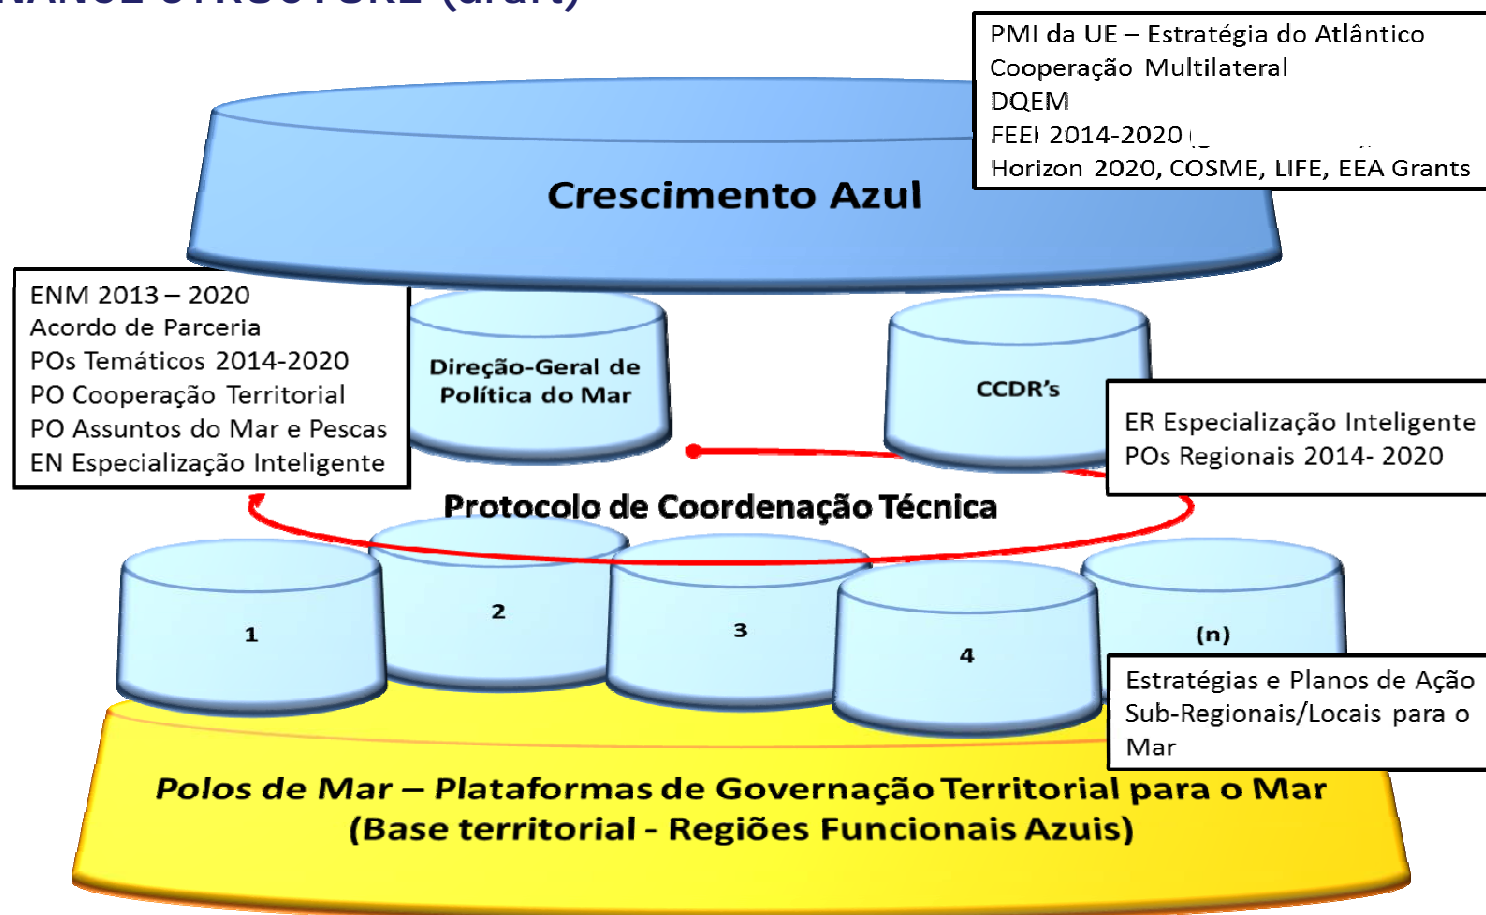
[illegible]ANCE STRUCTURE (draft)

PMI da UE – Estratégia do Atlântico
Cooperação Multilateral
DQEM
FEEI 2014-2020 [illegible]
Horizon 2020, COSME, LIFE, EEA Grants

Crescimento Azul

ENM 2013 – 2020
Acordo de Parceria
POs Temáticos 2014-2020
PO Cooperação Territorial
PO Assuntos do Mar e Pescas
EN Especialização Inteligente

Direção-Geral de Política do Mar

CCDR's

ER Especialização Inteligente
POs Regionais 2014- 2020

Protocolo de Coordenação Técnica

1

2

3

4

(n)

Estratégias e Planos de Ação Sub-Regionais/Locais para o Mar

Polos de Mar – Plataformas de Governação Territorial para o Mar
(Base territorial - Regiões Funcionais Azuis)